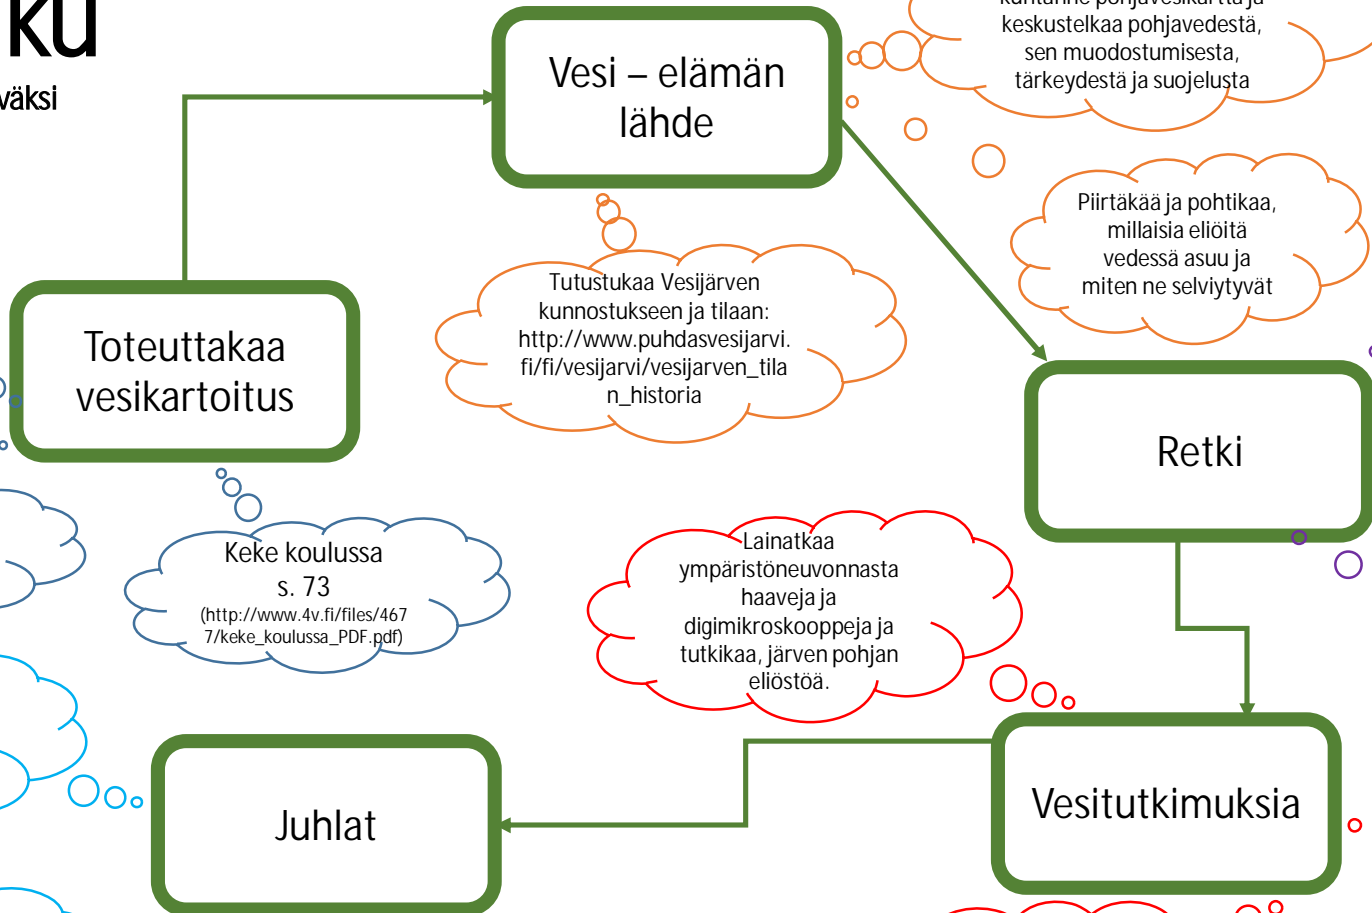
ku

väksi

Vesi – elämän lähde

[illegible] keskustelkaa pohjavedestä, sen muodostumisesta, tärkeydestä ja suojelusta

Piirtäkää ja pohtikaa, millaisia eliöitä vedessä asuu ja miten ne selviytyvät

Tutustukaa Vesijärven kunnostukseen ja tilaan: http://www.puhdasvesijarvi.fi/fi/vesijarvi/vesijarven_tilan_historia

Toteuttakaa vesikartoitus

Retki

Keke koulussa s. 73 (http://www.4v.fi/files/4677/keke_koulussa_PDF.pdf)

Lainatkaa ympäristöneuvonnasta haaveja ja digimikroskooppeja ja tutkikaa, järven pohjan eliöstöä.

Juhlat

Vesitutkimuksia